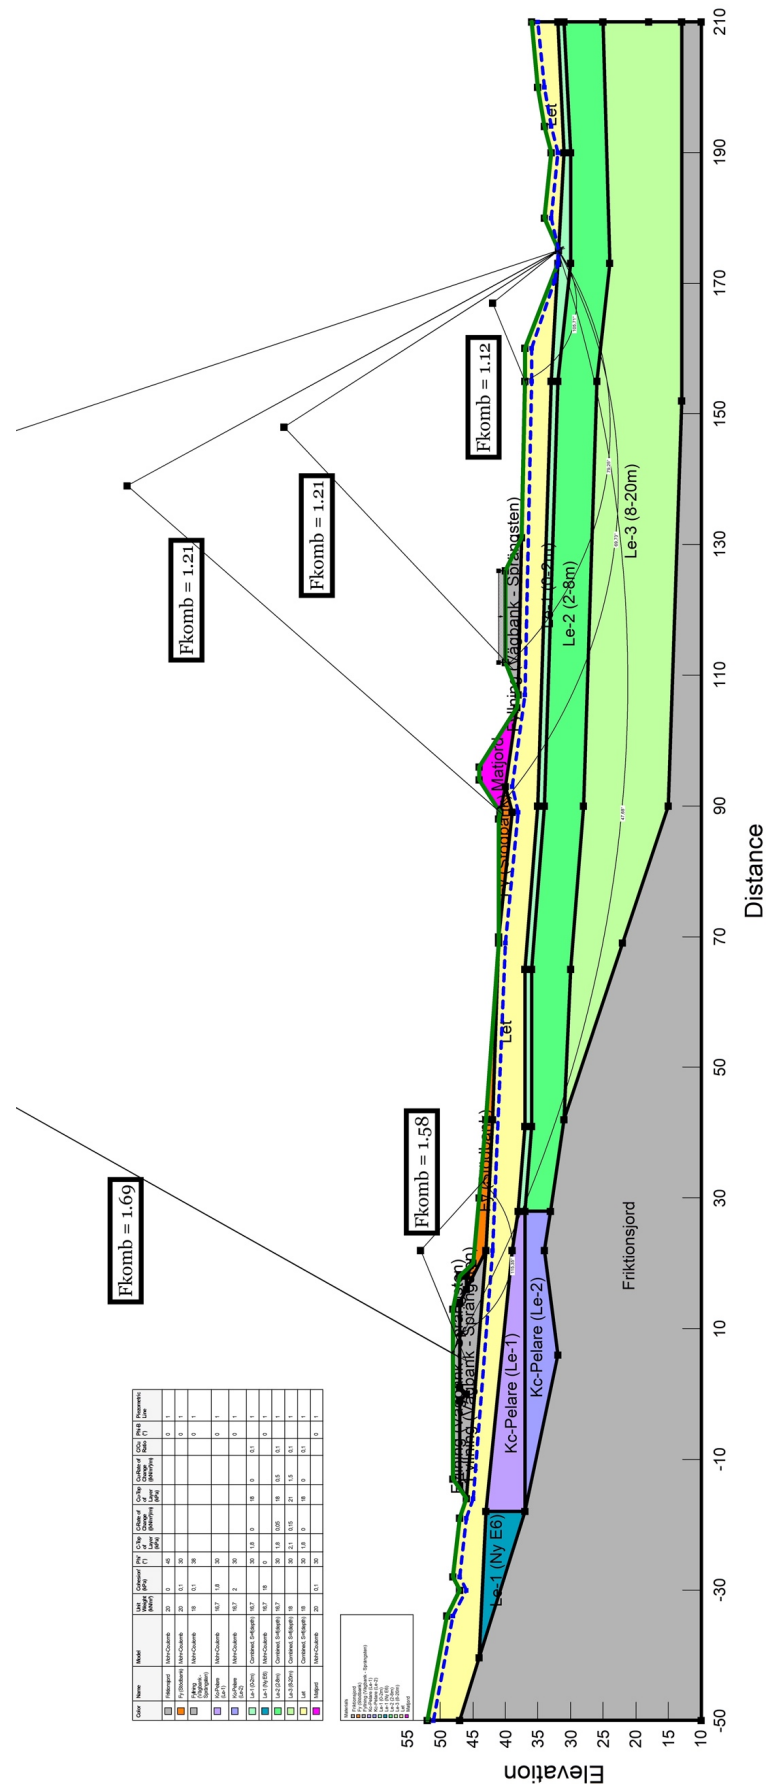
Fkomb = 1.69

Fkomb = 1.58

Fkomb = 1.21

Fkomb = 1.21

Fkomb = 1.12

Le-1 (Ny E6)

Kc-Pelare (Le-1)

Kc-Pelare (Le-2)

Fyllning (Vägbank - Sprängsten)

Fy (Stödbank)

Let

Fy (Stödbank)

Matjord

Fyllning (Vägbank - Sprängsten)

Le-2 (2-8m)

Le-3 (8-20m)

Friktionsjord

Distance

Elevation

55
50
45
40
35
30
25
20
15
10

-50
-30
-10
10
30
50
70
90
110
130
150
170
190
210

| Color | Name | Model | Unit Weight (kN/m³) | Cohesion' (kPa) | Phi' (°) | C-Top of Layer (kPa) | C-Rate of Change (kPa/m) | Cu-Top of Layer (kPa) | Cu-Rate of Change (kPa/m) | C/Cu Ratio | Phi-B (°) | Piezometric Line |
|---|---|---|---|---|---|---|---|---|---|---|---|---|
| | Friktionsjord | Mohr-Coulomb | 20 | 0 | 45 | | | | | | 0 | 1 |
| | Fy (Stödbank) | Mohr-Coulomb | 20 | 0.1 | 30 | | | | | | 0 | 1 |
| | Fyllning (Vägbank - Sprängsten) | Mohr-Coulomb | 18 | 0.1 | 38 | | | | | | 0 | 1 |
| | Kc-Pelare (Le-1) | Mohr-Coulomb | 16.7 | 1.8 | 30 | | | | | | 0 | 1 |
| | Kc-Pelare (Le-2) | Mohr-Coulomb | 16.7 | 2 | 30 | | | | | | 0 | 1 |
| | Le-1 (0-2m) | Combined, S=f(depth) | 16.7 | | 30 | 1.8 | 0 | 18 | 0 | 0.1 | | 1 |
| | Le-1 (Ny E6) | Mohr-Coulomb | 16.7 | 18 | 0 | | | | | | 0 | 1 |
| | Le-2 (2-8m) | Combined, S=f(depth) | 16.7 | | 30 | 1.8 | 0.05 | 18 | 0.5 | 0.1 | | 1 |
| | Le-3 (8-20m) | Combined, S=f(depth) | 18 | | 30 | 2.1 | 0.15 | 21 | 1.5 | 0.1 | | 1 |
| | Let | Combined, S=f(depth) | 18 | | 30 | 1.8 | 0 | 18 | 0 | 0.1 | | 1 |
| | Matjord | Mohr-Coulomb | 20 | 0.1 | 30 | | | | | | 0 | 1 |

Materials
Friktionsjord
Fy (Stödbank)
Fyllning (Vägbank - Sprängsten)
Kc-Pelare (Le-1)
Kc-Pelare (Le-2)
Le-1 (0-2m)
Le-1 (Ny E6)
Le-2 (2-8m)
Le-3 (8-20m)
Let
Matjord